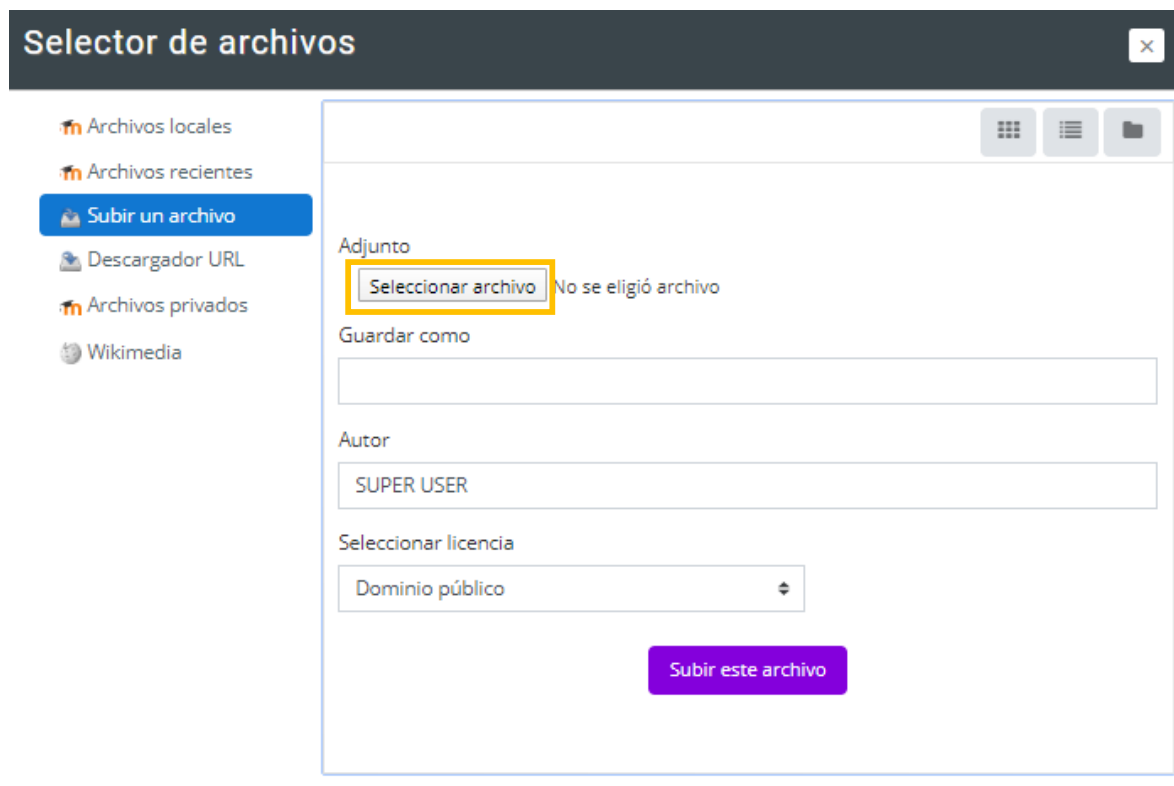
Selector de archivos

×

Archivos locales
Archivos recientes
Subir un archivo
Descargador URL
Archivos privados
Wikimedia

Adjunto
Seleccionar archivo No se eligió archivo

Guardar como

Autor
SUPER USER

Seleccionar licencia
Dominio público

Subir este archivo